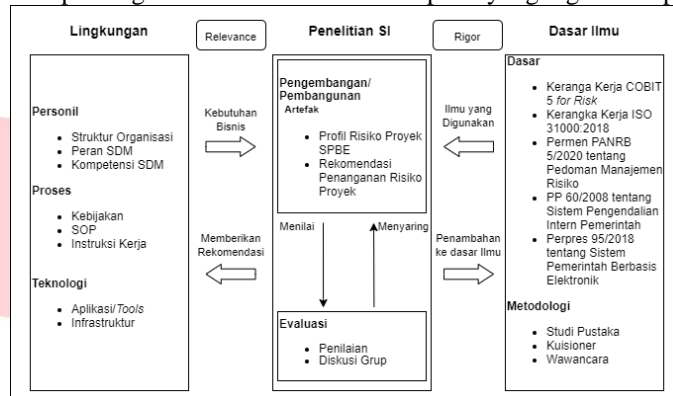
Lingkungan

Relevance

Penelitian SI

Rigor

Dasar Ilmu

Personil
- Struktur Organisasi
- Peran SDM
- Kompetensi SDM

Proses
- Kebijakan
- SOP
- Instruksi Kerja

Teknologi
- Aplikasi/Tools
- Infrastruktur

Kebutuhan Bisnis

Memberikan Rekomendasi

Pengembangan/ Pembangunan
Artefak
- Profil Risiko Proyek SPBE
- Rekomendasi Penanganan Risiko Proyek

Menilai

Menyaring

Evaluasi
- Penilaian
- Diskusi Grup

Ilmu yang Digunakan

Penambahan ke dasar Ilmu

Dasar
- Kerangka Kerja COBIT 5 for Risk
- Kerangka Kerja ISO 31000:2018
- Permen PANRB 5/2020 tentang Pedoman Manajemen Risiko
- PP 60/2008 tentang Sistem Pengendalian Intern Pemerintah
- Perpres 95/2018 tentang Sistem Pemerintah Berbasis Elektronik

Metodologi
- Studi Pustaka
- Kuisioner
- Wawancara